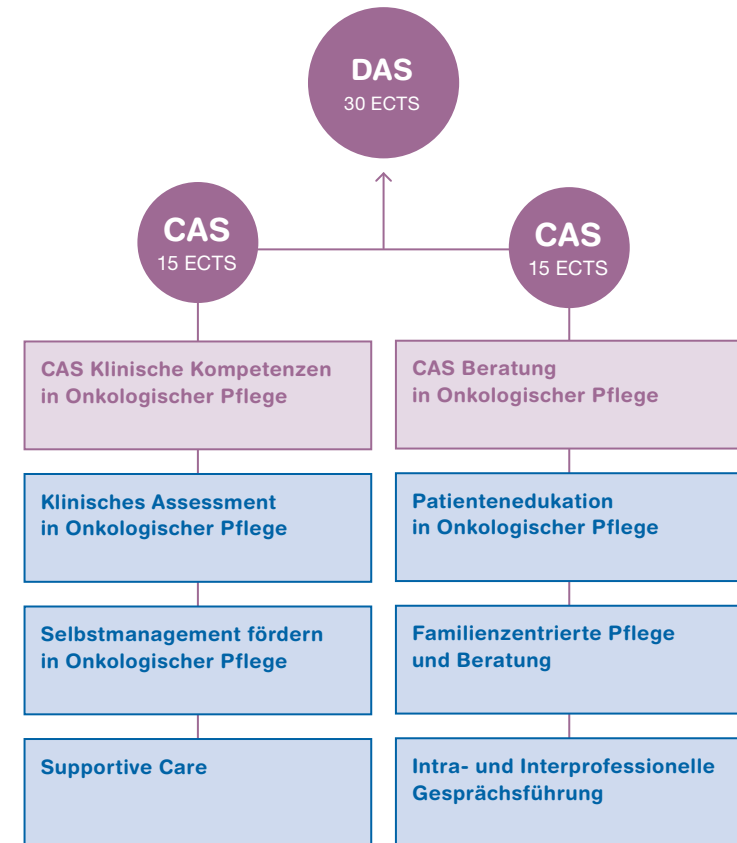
DAS
30 ECTS

CAS
15 ECTS

CAS
15 ECTS

CAS Klinische Kompetenzen in Onkologischer Pflege

Klinisches Assessment in Onkologischer Pflege

Selbstmanagement fördern in Onkologischer Pflege

Supportive Care

CAS Beratung in Onkologischer Pflege

Patientenedukation in Onkologischer Pflege

Familienzentrierte Pflege und Beratung

Intra- und Interprofessionelle Gesprächsführung